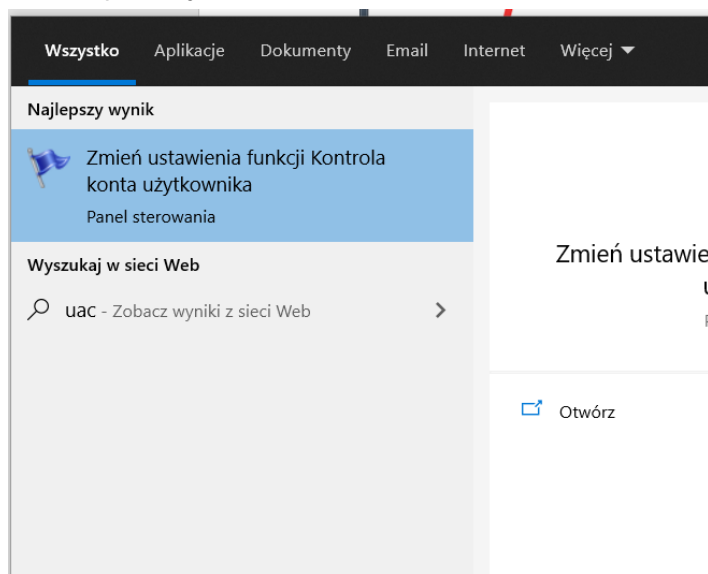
Wszystko Aplikacje Dokumenty Email Internet Więcej

Najlepszy wynik

Zmień ustawienia funkcji Kontrola konta użytkownika

Panel sterowania

Wyszukaj w sieci Web

uac - Zobacz wyniki z sieci Web

Zmień ustawie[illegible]

u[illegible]

P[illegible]

Otwórz